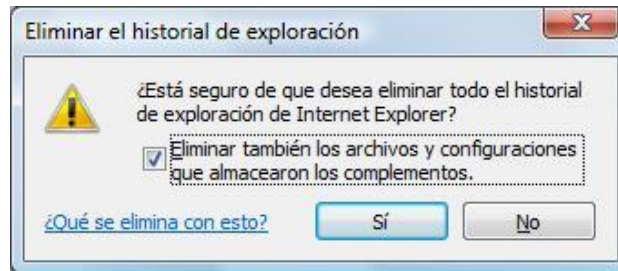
Eliminar el historial de exploración

¿Está seguro de que desea eliminar todo el historial de exploración de Internet Explorer?

Eliminar también los archivos y configuraciones que almacearon los complementos.

¿Qué se elimina con esto?

Sí

No